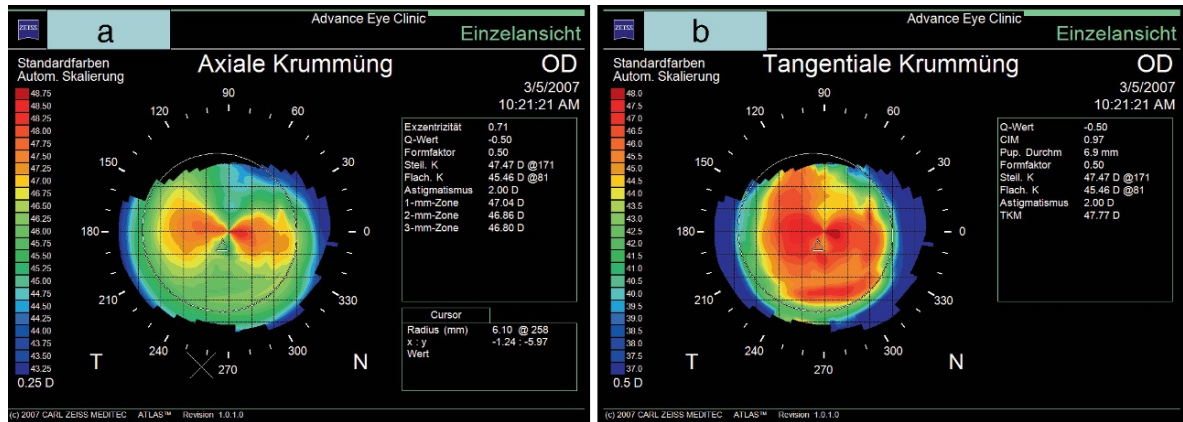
ZEISS

a

Advance Eye Clinic

Einzelansicht

Standardfarben
Autom. Skalierung

Axiale Krummüng

OD

3/5/2007
10:21:21 AM

48.75
48.50
48.25
48.00
47.75
47.50
47.25
47.00
46.75
46.50
46.25
46.00
45.75
45.50
45.25
45.00
44.75
44.50
44.25
44.00
43.75
43.50
43.25
0.25 D

90
60
30
0
330
300
270
240
210
180
150
120

T
N

| | |
|---|---|
| Exzentrizität | 0.71 |
| Q-Wert | -0.50 |
| Formfaktor | 0.50 |
| Stell. K | 47.47 D @171 |
| Flach. K | 45.46 D @81 |
| Astigmatismus | 2.00 D |
| 1-mm-Zone | 47.04 D |
| 2-mm-Zone | 46.86 D |
| 3-mm-Zone | 46.80 D |

Cursor

| | |
|---|---|
| Radius (mm) | 6.10 @ 258 |
| x : y | -1.24 : -5.97 |
| Wert | |

(c) 2007 CARL ZEISS MEDITEC ATLAS™ Revision 1.0.1.0

ZEISS

b

Advance Eye Clinic

Einzelansicht

Standardfarben
Autom. Skalierung

Tangentiale Krummüng

OD

3/5/2007
10:21:21 AM

48.0
47.5
47.0
46.5
46.0
45.5
45.0
44.5
44.0
43.5
43.0
42.5
42.0
41.5
41.0
40.5
40.0
39.5
39.0
38.5
38.0
37.5
37.0
0.5 D

90
60
30
0
330
300
270
240
210
180
150
120

T
N

| | |
|---|---|
| Q-Wert | -0.50 |
| CIM | 0.97 |
| Pup. Durchm | 6.9 mm |
| Formfaktor | 0.50 |
| Stell. K | 47.47 D @171 |
| Flach. K | 45.46 D @81 |
| Astigmatismus | 2.00 D |
| TKM | 47.77 D |

(c) 2007 CARL ZEISS MEDITEC ATLAS™ Revision 1.0.1.0